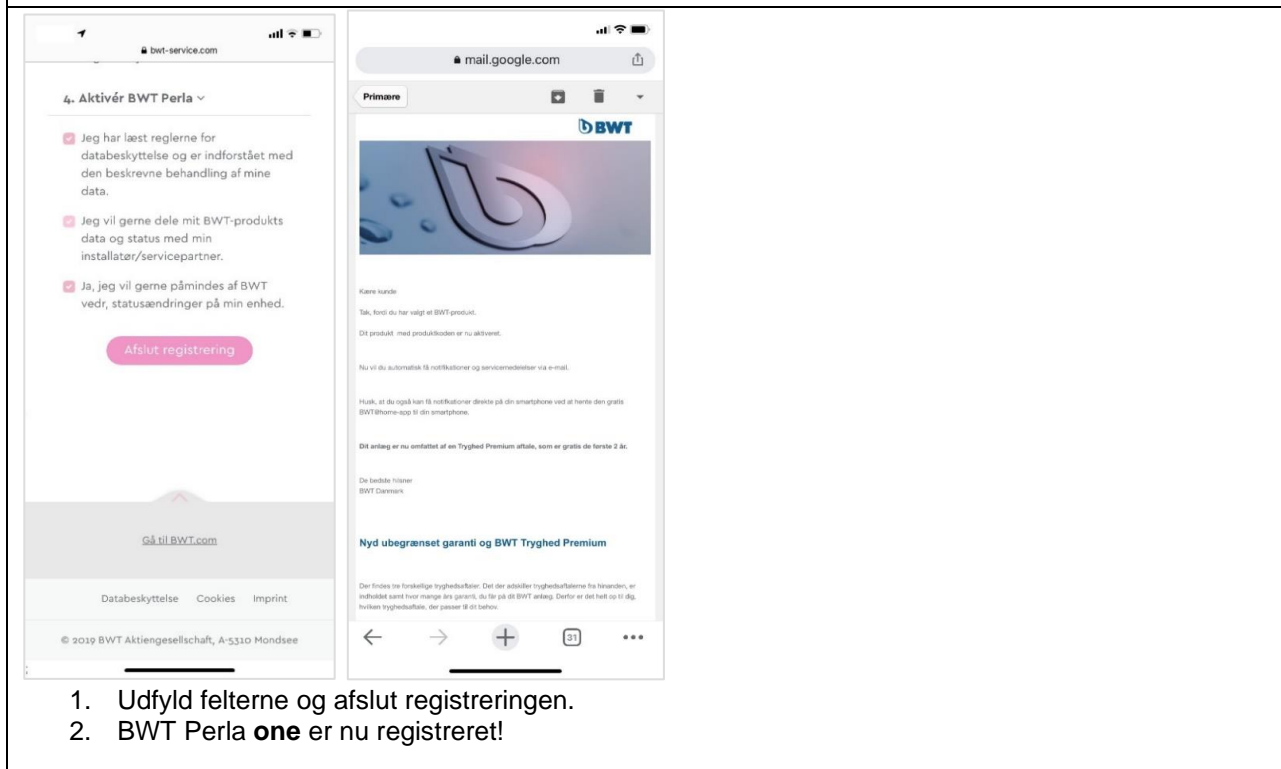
bwt-service.com

4. Aktivér BWT Perla

Jeg har læst reglerne for databeskyttelse og er indforstået med den beskrevne behandling af mine data.

Jeg vil gerne dele mit BWT-produkts data og status med min installatør/servicepartner.

Ja, jeg vil gerne påmindes af BWT vedr, statusændringer på min enhed.

Afslut registrering

Gå til BWT.com

Databeskyttelse Cookies Imprint

© 2019 BWT Aktiengesellschaft, A-5310 Mondsee

mail.google.com

Primære

BWT

Kære kunde

Tak, fordi du har valgt et BWT-produkt.

Dit produkt med produktkoden er nu aktiveret.

Nu vil du automatisk få notifikationer og servicemeddelelser via e-mail.

Husk, at du også kan få notifikationer direkte på din smartphone ved at hente den gratis BWT@home-app til din smartphone.

Dit anlæg er nu omfattet af en Tryghed Premium aftale, som er gratis de første 2 år.

De bedste hilsner
BWT Danmark

Nyd ubegrænset garanti og BWT Tryghed Premium

Der findes tre forskellige tryghedsaftaler. Det der adskiller tryghedsaftalerne fra hinanden, er indholdet samt hvor mange års garanti, du får på dit BWT anlæg. Derfor er det helt op til dig, hvilken tryghedsaftale, der passer til dit behov.

31

1. Udfyld felterne og afslut registreringen.
2. BWT Perla **one** er nu registreret!